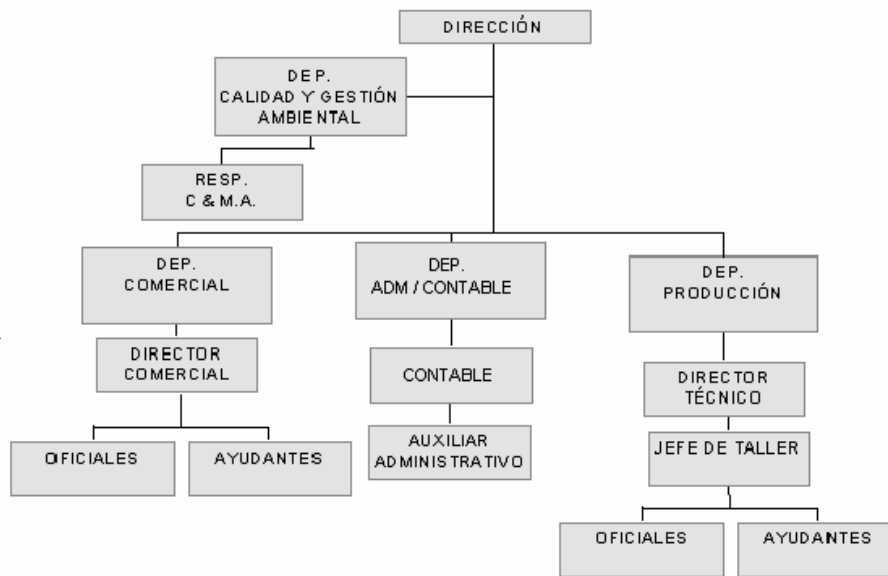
DIRECCIÓN

DEP.
CALIDAD Y GESTIÓN
AMBIENTAL

RESP.
C & M.A.

DEP.
COMERCIAL

DEP.
ADM / CONTABLE

DEP.
PRODUCCIÓN

DIRECTOR
COMERCIAL

CONTABLE

DIRECTOR
TÉCNICO

AUXILIAR
ADMINISTRATIVO

JEFE DE TALLER

OFICIALES

AYUDANTES

OFICIALES

AYUDANTES